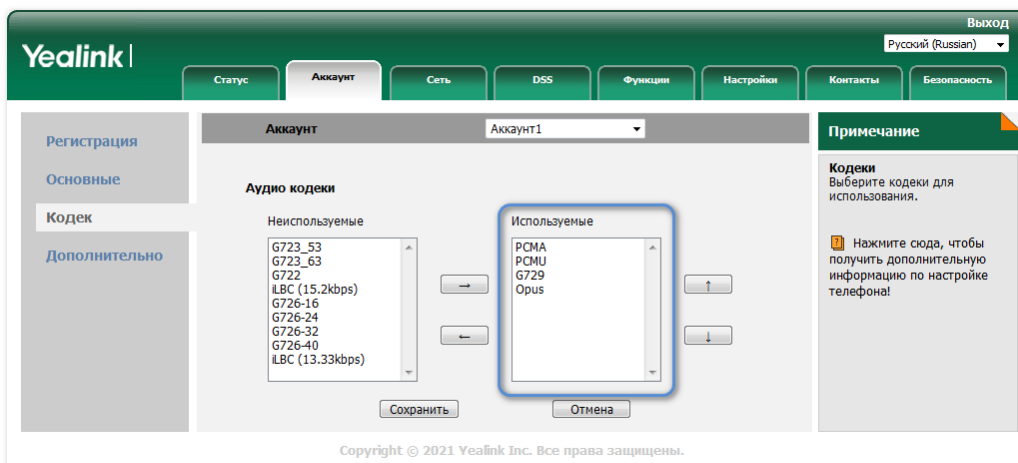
Выход
Русский (Russian)

Yealink

Статус
Аккаунт
Сеть
DSS
Функции
Настройки
Контакты
Безопасность

Регистрация
Основные
Кодек
Дополнительно

Аккаунт
Аккаунт1

Аудио кодеки

Неиспользуемые
G723_53
G723_63
G722
iLBC (15.2kbps)
G726-16
G726-24
G726-32
G726-40
iLBC (13.33kbps)

→
←

Используемые
PCMA
PCMU
G729
Opus

↑
↓

Сохранить
Отмена

Примечание

Кодеки
Выберите кодеки для использования.

Нажмите сюда, чтобы получить дополнительную информацию по настройке телефона!

Copyright © 2021 Yealink Inc. Все права защищены.